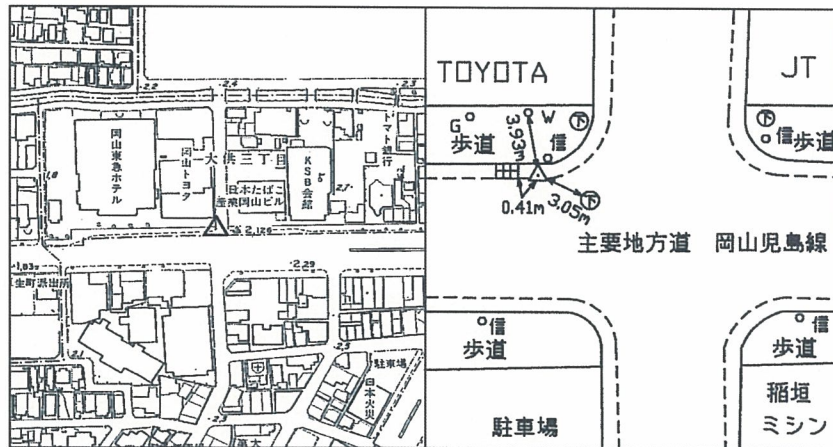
岡山東急ホテル
岡山トヨタ
大供三丁目
KSB会館
トマト銀行
日本たばこ産業岡山ビル
2.3
2.2
2.1
2.126
2.29
1.83
生町派出所
駐車場
日本火災

TOYOTA
JT
G
W
歩道
3.93m
0.41m
3.05m
主要地方道 岡山児島線
歩道
歩道
駐車場
稲垣
ミシン